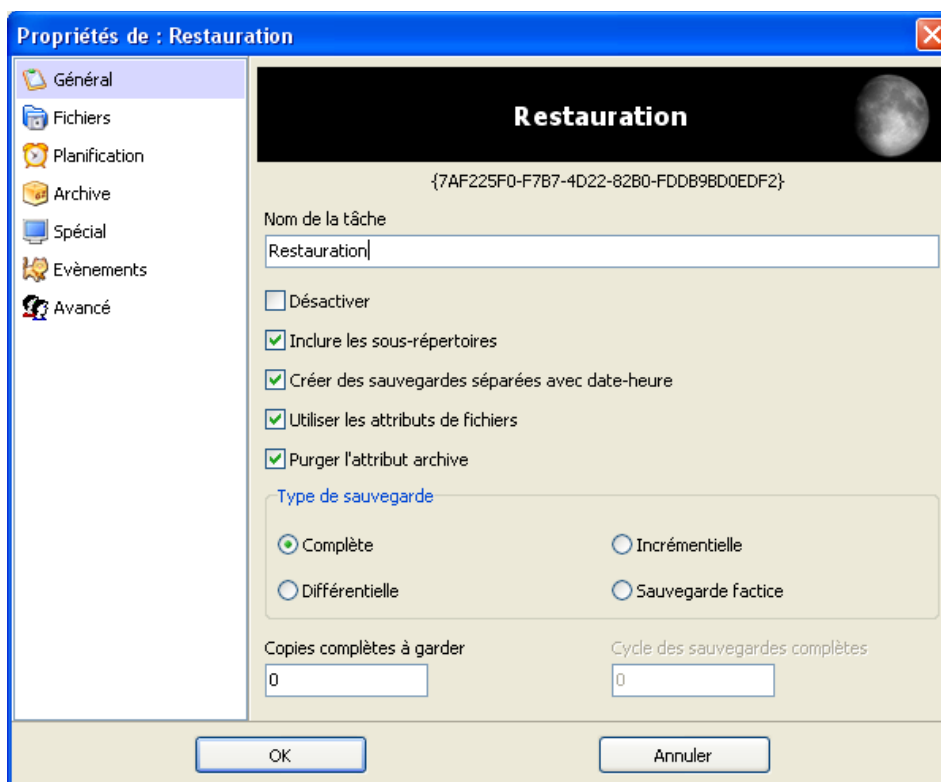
Propriétés de : Restauration

Général
Fichiers
Planification
Archive
Spécial
Evènements
Avancé

Restauration

{7AF225F0-F7B7-4D22-82B0-FDDB9BD0EDF2}

Nom de la tâche

Restauration

Désactiver

Inclure les sous-répertoires

Créer des sauvegardes séparées avec date-heure

Utiliser les attributs de fichiers

Purger l'attribut archive

Type de sauvegarde

Complète

Incrémentielle

Différentielle

Sauvegarde factice

Copies complètes à garder

0

Cycle des sauvegardes complètes

0

OK

Annuler